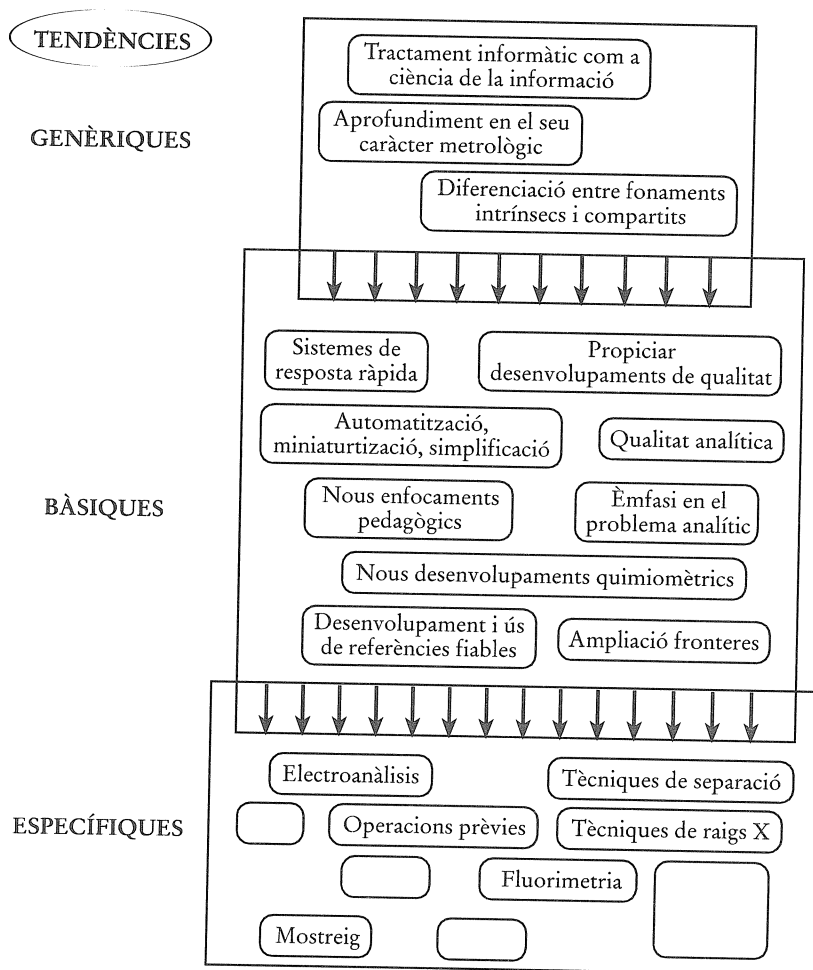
TENDÈNCIES

GENÈRIQUES

Tractament informàtic com a ciència de la informació

Aprofundiment en el seu caràcter metrològic

Diferenciació entre fonaments intrínsecs i compartits

BÀSIQUES

Sistemes de resposta ràpida

Propiciar desenvolupaments de qualitat

Automatització, miniaturtització, simplificació

Qualitat analítica

Nous enfocaments pedagògics

Èmfasi en el problema analític

Nous desenvolupaments quimiomètrics

Desenvolupament i ús de referències fiables

Ampliació fronteres

ESPECÍFIQUES

Electroanàlisis

Tècniques de separació

Operacions prèvies

Tècniques de raigs X

Fluorimetria

Mostreig